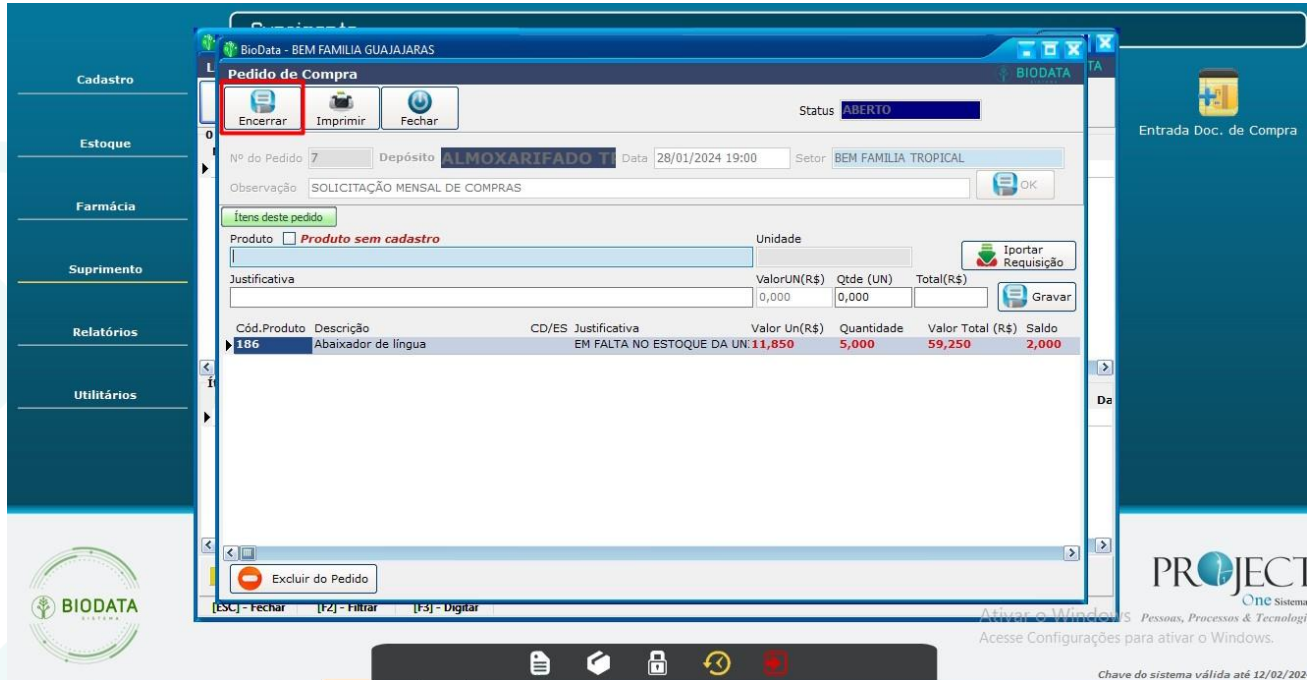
Cadastro
Estoque
Farmácia
Suprimento
Relatórios
Utilitários

BioData - BEM FAMILIA GUAJAJARAS
Pedido de Compra
BIODATA
Encerrar
Imprimir
Fechar
Status ABERTO
Nº do Pedido 7
Depósito ALMOXARIFADO T
Data 28/01/2024 19:00
Setor BEM FAMILIA TROPICAL
Observação SOLICITAÇÃO MENSAL DE COMPRAS
OK
Ítens deste pedido
Produto
Produto sem cadastro
Unidade
Iportar Requisição
Justificativa
ValorUN(R$)
Qtde (UN)
Total(R$)
0,000
0,000
Gravar

| Cód.Produto | Descrição | CD/ES | Justificativa | Valor Un(R$) | Quantidade | Valor Total (R$) | Saldo |
|---|---|---|---|---|---|---|---|
| 186 | Abaixador de língua | | EM FALTA NO ESTOQUE DA UN | 11,850 | 5,000 | 59,250 | 2,000 |

Excluir do Pedido
[ESC] - Fechar
[F2] - Filtrar
[F3] - Digitar
Da

Entrada Doc. de Compra

BIODATA
PROJECT
One Sistema
Pessoas, Processos & Tecnologi
Ativar o Windows
Acesse Configurações para ativar o Windows.
Chave do sistema válida até 12/02/202